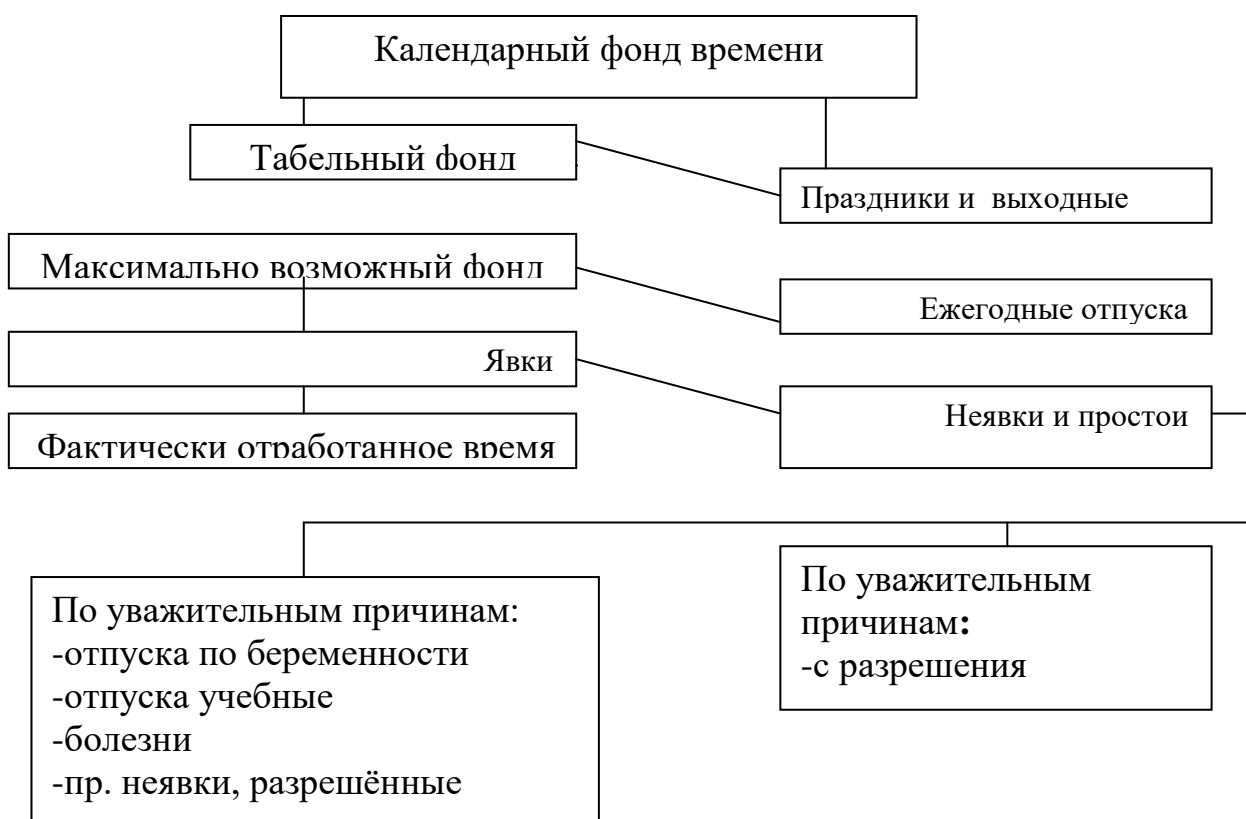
Календарный фонд времени

Табельный фонд

Праздники и выходные

Максимально возможный фонд

Ежегодные отпуска

Явки

Неявки и простои

Фактически отработанное время

По уважительным причинам:
-отпуска по беременности
-отпуска учебные
-болезни
-пр. неявки, разрешённые

По уважительным причинам:
-с разрешения